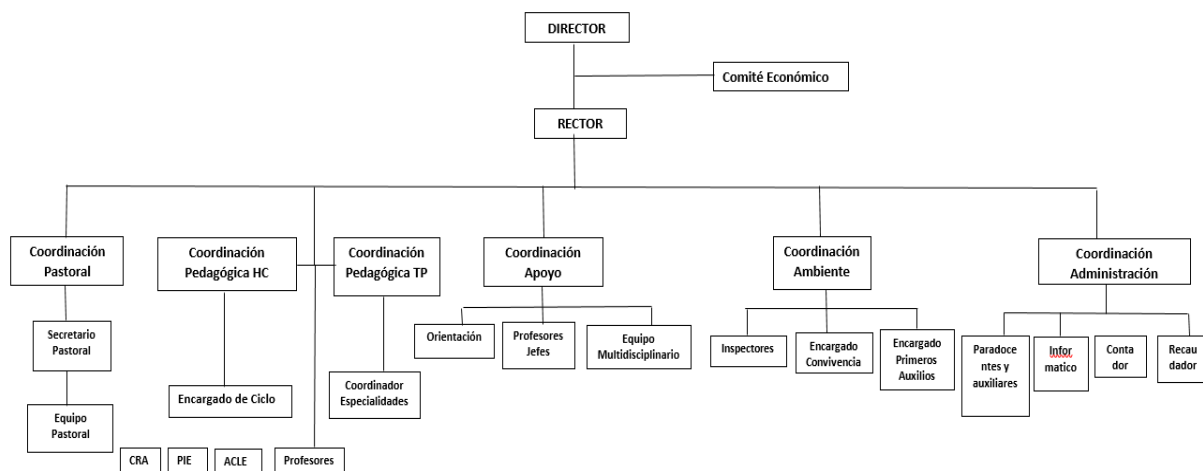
DIRECTOR

Comité Económico

RECTOR

Coordinación Pastoral

Secretario Pastoral

Equipo Pastoral

Coordinación Pedagógica HC

Encargado de Ciclo

Coordinación Pedagógica TP

Coordinador Especialidades

CRA

PIE

ACLE

Profesores

Coordinación Apoyo

Orientación

Profesores Jefes

Equipo Multidisciplinario

Coordinación Ambiente

Inspectores

Encargado Convivencia

Encargado Primeros Auxilios

Coordinación Administración

Paradocentes y auxiliares

Informatico

Contador

Recaudador